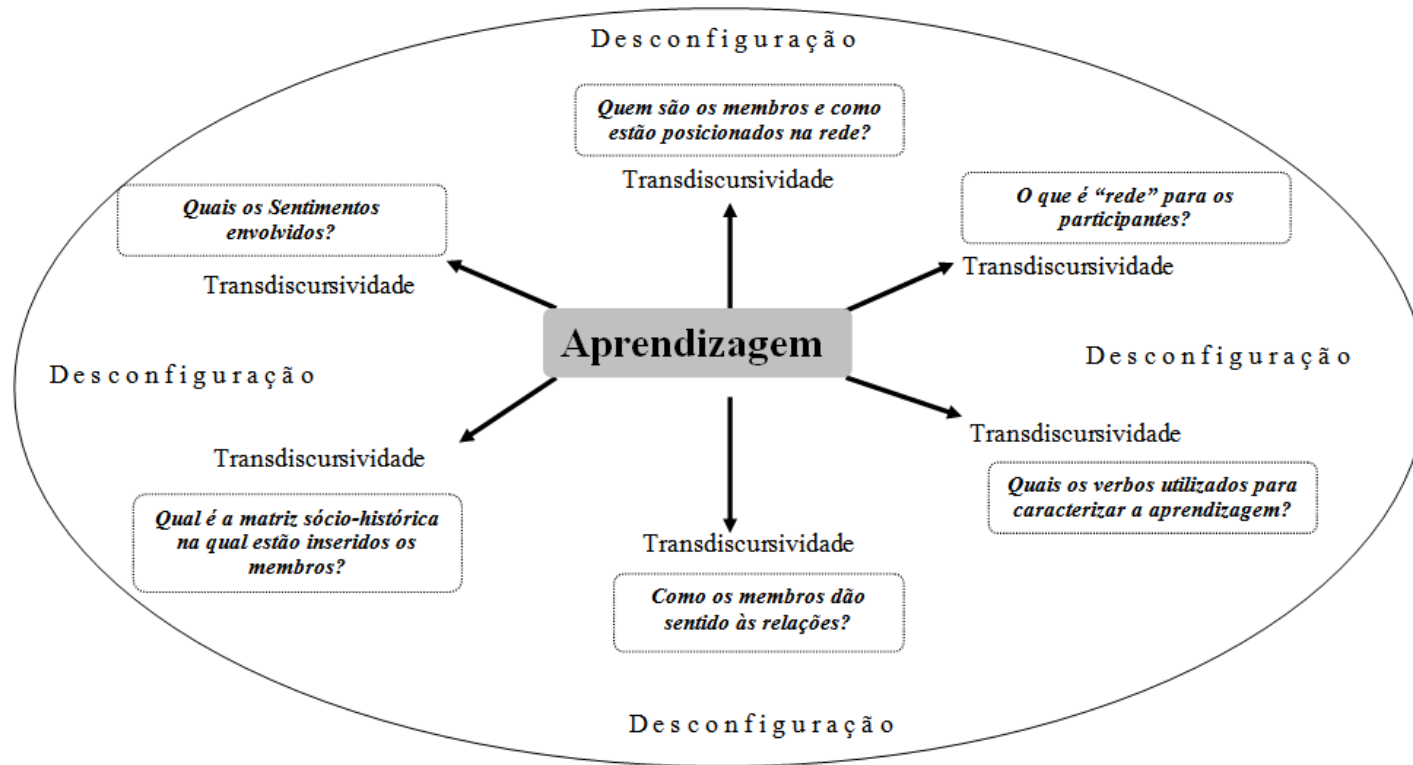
Desconfiguração

Quem são os membros e como estão posicionados na rede?

Transdiscursividade

Quais os Sentimentos envolvidos?

O que é "rede" para os participantes?

Transdiscursividade

Transdiscursividade

Aprendizagem

Desconfiguração

Desconfiguração

Transdiscursividade

Transdiscursividade

Quais os verbos utilizados para caracterizar a aprendizagem?

Qual é a matriz sócio-histórica na qual estão inseridos os membros?

Transdiscursividade

Como os membros dão sentido às relações?

Desconfiguração